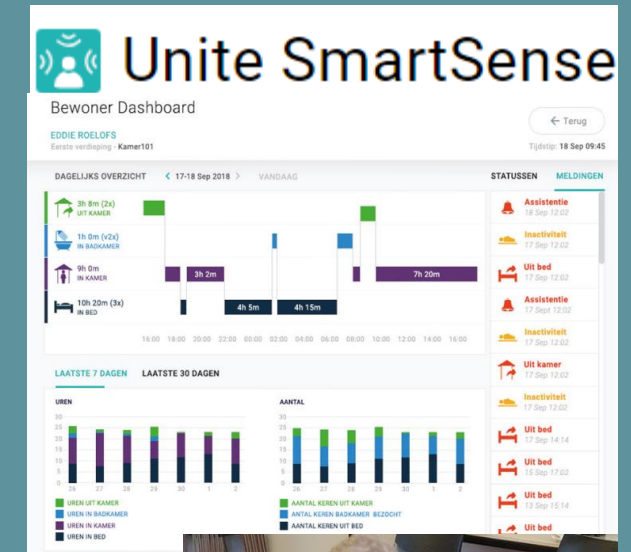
Unite SmartSense

Bewoner Dashboard

← Terug

EDDIE ROELOFS
Eerste verdieping - Kamer101

Tijdstip: 18 Sep 09:45

DAGELIJKS OVERZICHT < 17-18 Sep 2018 > VANDAAG

STATUSSEN MELDINGEN

3h 8m (2x)
UIT KAMER

1h 0m (v2x)
IN BADKAMER

9h 0m
IN KAMER

10h 20m (3x)
IN BED

3h 2m
7h 20m
4h 5m
4h 15m

16:00 18:00 20:00 22:00 00:00 02:00 04:00 06:00 08:00 10:00 12:00 14:00 16:00

Assistentie
18 Sep 12:02

Inactiviteit
17 Sep 12:02

Uit bed
17 Sep 12:02

Assistentie
17 Sep 12:02

Inactiviteit
17 Sep 12:02

Uit kamer
17 Sep 12:02

Inactiviteit
17 Sep 12:02

Uit bed
17 Sep 14:14

Uit bed
15 Sep 17:02

Uit bed
13 Sep 15:14

Uit bed

LAATSTE 7 DAGEN LAATSTE 30 DAGEN

UREN
25
20
15
10
5
0
27 28 29 30 1 2

AANTAL
25
20
15
10
5
0
27 28 29 30 1 2

UREN UIT KAMER
UREN IN BADKAMER
UREN IN KAMER
UREN IN BED

AANTAL KEREN UIT KAMER
AANTAL KEREN BADKAMER BEZOCHT
AANTAL KEREN UIT BED